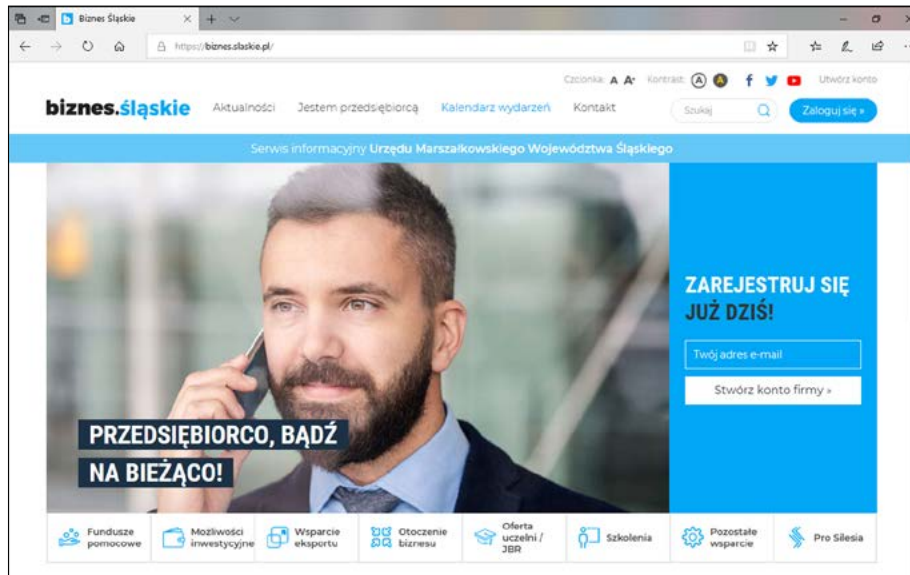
Biznes Śląskie

https://biznes.slaskie.pl/

Czcionka: A A+ Kontrast: A A Utwórz konto

biznes.śląskie Aktualności Jestem przedsiębiorcą Kalendarz wydarzeń Kontakt Szukaj Zaloguj się »

Serwis informacyjny Urzędu Marszałkowskiego Województwa Śląskiego

PRZEDSIĘBIORCO, BĄDŹ NA BIEŻĄCO!

ZAREJESTRUJ SIĘ JUŻ DZIŚ!

Twój adres e-mail

Stwórz konto firmy »

Fundusze pomocowe

Możliwości inwestycyjne

Wsparcie eksportu

Otoczenie biznesu

Oferta uczelni / JBR

Szkolenia

Pozostałe wsparcie

Pro Silesia